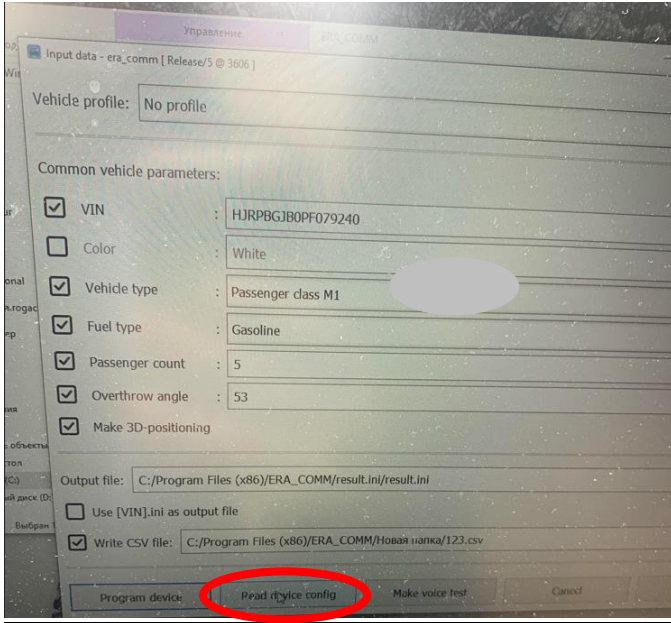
Управление

ERA_COMM

Input data - era_comm [ Release/5 @ 3606 ]

Vehicle profile: No profile

Common vehicle parameters:

VIN : HJRPBGJB0PF079240

Color : White

Vehicle type : Passenger class M1

Fuel type : Gasoline

Passenger count : 5

Overthrow angle : 53

Make 3D-positioning

Output file: C:/Program Files (x86)/ERA_COMM/result.ini/result.ini

Use [VIN].ini as output file

Write CSV file: C:/Program Files (x86)/ERA_COMM/Новая папка/123.csv

Program device

Read device config

Make voice test

Cancel

onal

a.rogac

ер

ия

ь объекты

стол

(C:)

й диск (D:

Выбран